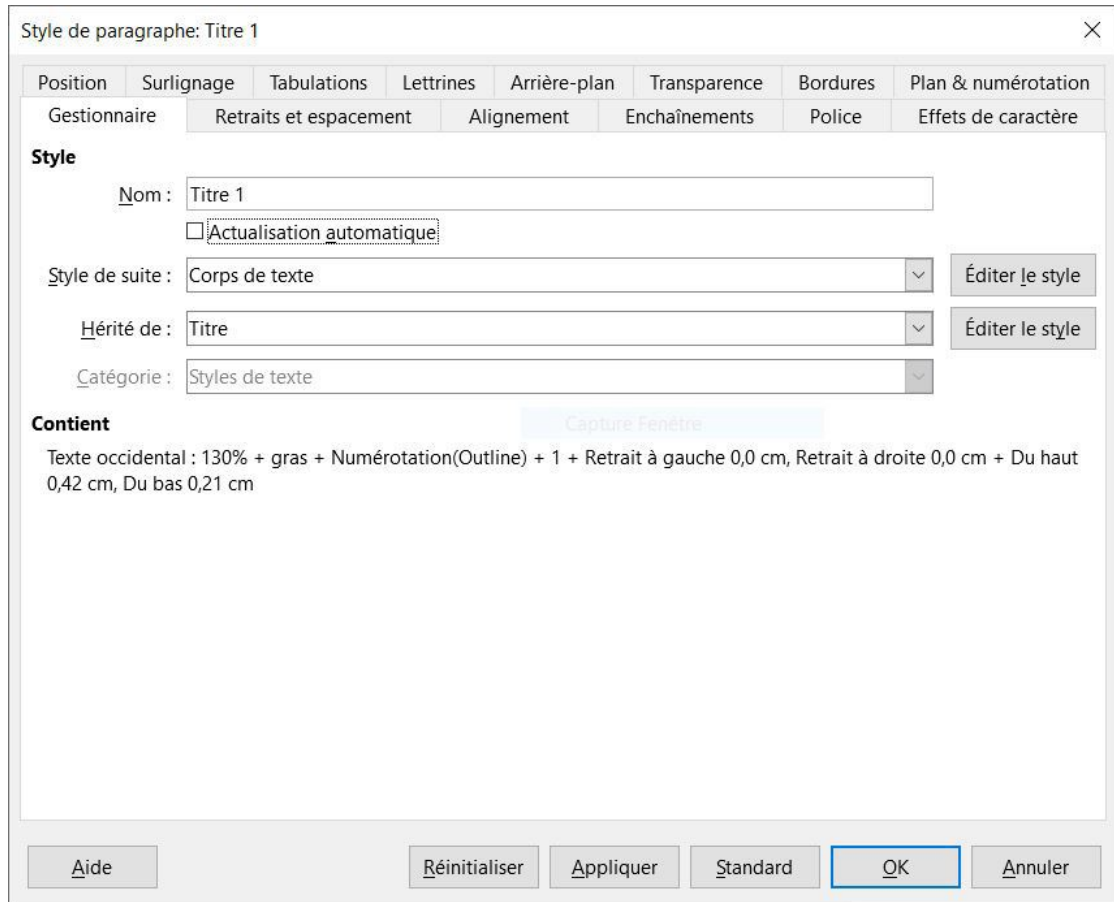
Style de paragraphe: Titre 1

×

Position | Surlignage | Tabulations | Lettrines | Arrière-plan | Transparence | Bordures | Plan & numérotation

Gestionnaire | Retraits et espacement | Alignement | Enchaînements | Police | Effets de caractère

Style

Nom : Titre 1

Actualisation automatique

Style de suite : Corps de texte

Éditer le style

Hérité de : Titre

Éditer le style

Catégorie : Styles de texte

Capture Fenêtre

Contient

Texte occidental : 130% + gras + Numérotation(Outline) + 1 + Retrait à gauche 0,0 cm, Retrait à droite 0,0 cm + Du haut 0,42 cm, Du bas 0,21 cm

Aide

Réinitialiser

Appliquer

Standard

OK

Annuler